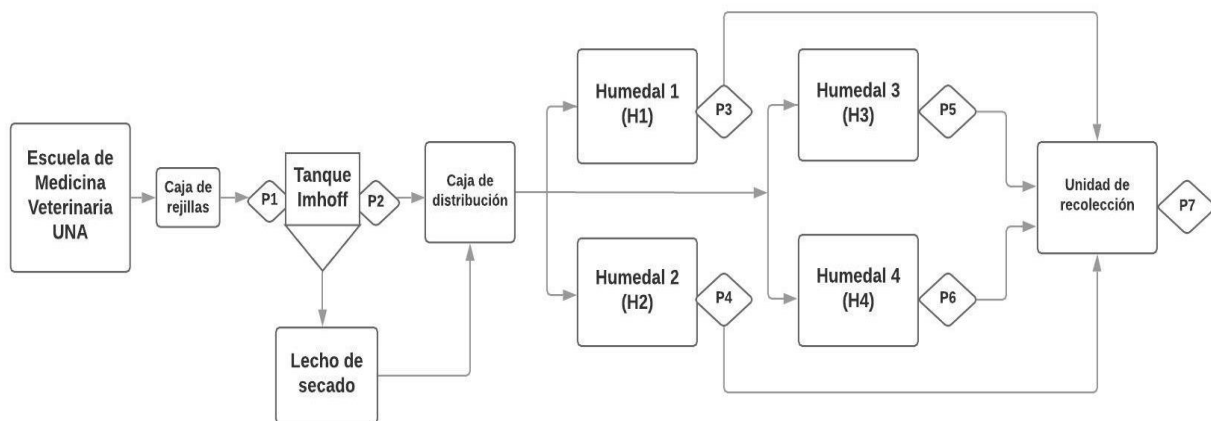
Escuela de Medicina Veterinaria UNA

Caja de rejillas

P1

Tanque Imhoff

P2

Caja de distribución

Lecho de secado

Humedal 1 (H1)

P3

Humedal 2 (H2)

P4

Humedal 3 (H3)

P5

Humedal 4 (H4)

P6

Unidad de recolección

P7